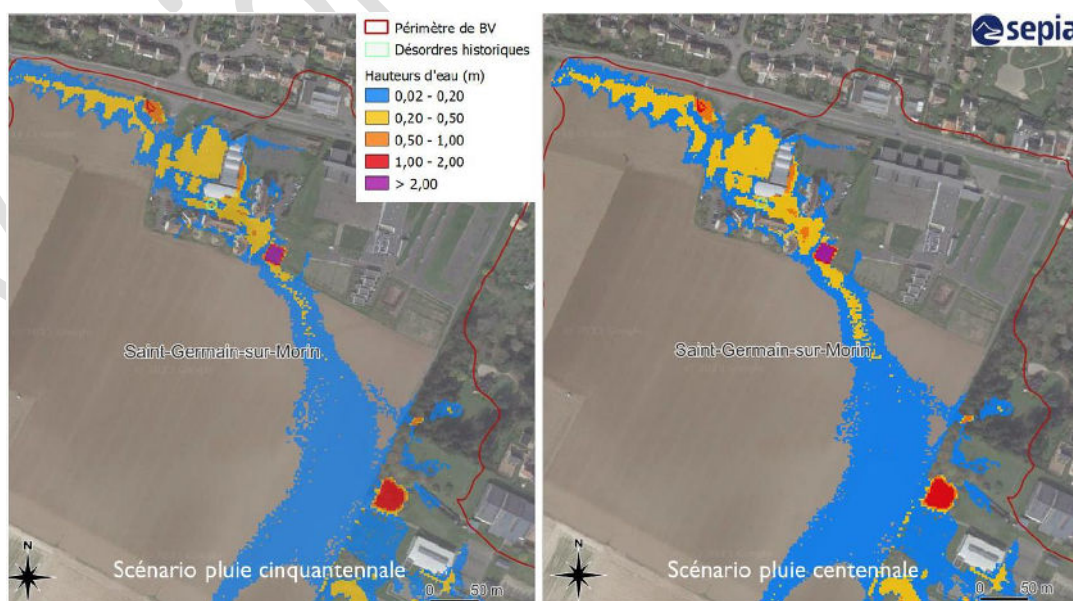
Périmètre de BV
Désordres historiques
Hauteurs d'eau (m)
0,02 - 0,20
0,20 - 0,50
0,50 - 1,00
1,00 - 2,00
> 2,00

Saint-Germain-sur-Morin
N
Scénario pluie cinquantennale
0 50 m

sepia
Saint-Germain-sur-Morin
N
Scénario pluie centennale
0 50 m